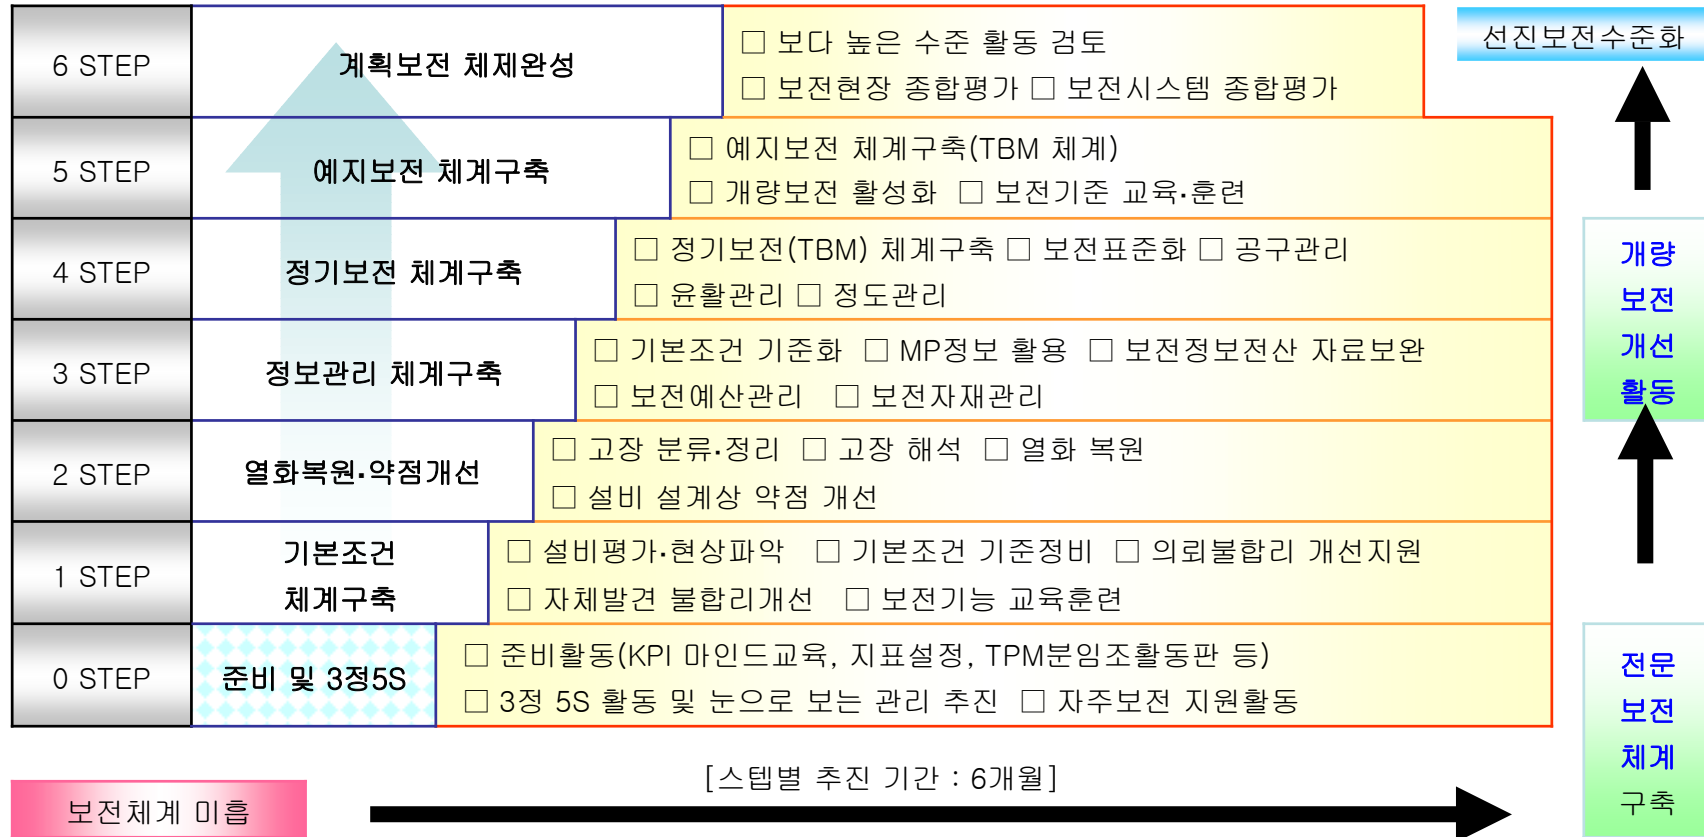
6 STEP

계획보전 체제완성

☐ 보다 높은 수준 활동 검토
☐ 보전현장 종합평가 ☐ 보전시스템 종합평가

선진보전수준화

5 STEP

예지보전 체계구축

☐ 예지보전 체계구축(TBM 체계)
☐ 개량보전 활성화 ☐ 보전기준 교육·훈련

4 STEP

정기보전 체계구축

☐ 정기보전(TBM) 체계구축 ☐ 보전표준화 ☐ 공구관리
☐ 윤활관리 ☐ 정도관리

개량 보전 개선 활동

3 STEP

정보관리 체계구축

☐ 기본조건 기준화 ☐ MP정보 활용 ☐ 보전정보전산 자료보완
☐ 보전예산관리 ☐ 보전자재관리

2 STEP

열화복원·약점개선

☐ 고장 분류·정리 ☐ 고장 해석 ☐ 열화 복원
☐ 설비 설계상 약점 개선

1 STEP

기본조건 체계구축

☐ 설비평가·현상파악 ☐ 기본조건 기준정비 ☐ 의뢰불합리 개선지원
☐ 자체발견 불합리개선 ☐ 보전기능 교육훈련

0 STEP

준비 및 3정5S

☐ 준비활동(KPI 마인드교육, 지표설정, TPM분임조활동판 등)
☐ 3정 5S 활동 및 눈으로 보는 관리 추진 ☐ 자주보전 지원활동

전문 보전 체계 구축

보전체계 미흡

[스텝별 추진 기간 : 6개월]